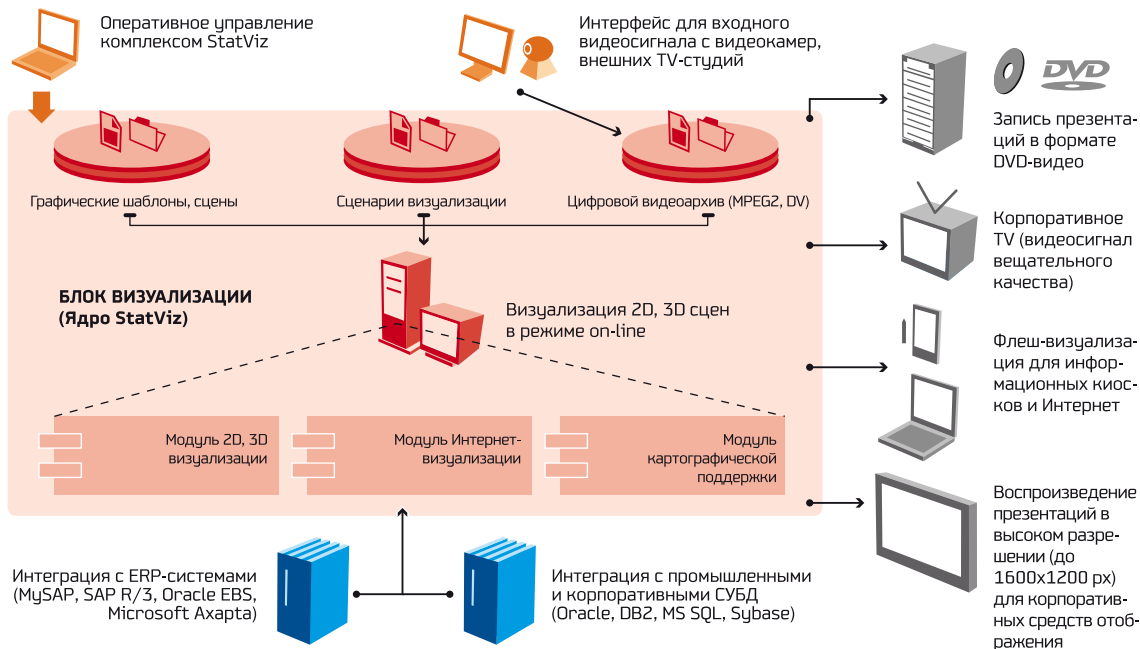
Оперативное управление комплексом StatViz

Интерфейс для входного видеосигнала с видеокамер, внешних TV-студий

DVD

Запись презентаций в формате DVD-видео

Графические шаблоны, сцены

Сценарии визуализации

Цифровой видеоархив (MPEG2, DV)

Корпоративное TV (видеосигнал вещательного качества)

БЛОК ВИЗУАЛИЗАЦИИ (Ядро StatViz)

Визуализация 2D, 3D сцен в режиме on-line

Флеш-визуализация для информационных киосков и Интернет

Модуль 2D, 3D визуализации

Модуль Интернет-визуализации

Модуль картографической поддержки

Воспроизведение презентаций в высоком разрешении (до 1600x1200 px) для корпоративных средств отображения

Интеграция с ERP-системами (MySAP, SAP R/3, Oracle EBS, Microsoft Axapta)

Интеграция с промышленными и корпоративными СУБД (Oracle, DB2, MS SQL, Sybase)